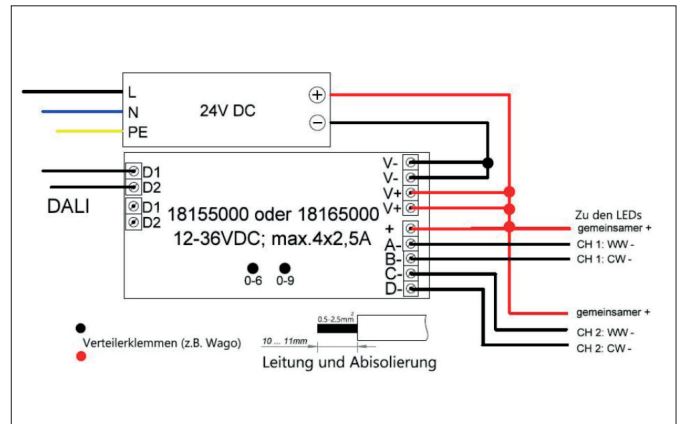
L
N
PE
24V DC
+
−
D1
D2
DALI
D1
D2
V-
V-
V+
V+
18155000 oder 18165000
12-36VDC; max.4x2,5A
+
A-
B-
C-
D-
0-6
0-9
Zu den LEDs
gemeinsamer +
CH 1: WW -
CH 1: CW -
gemeinsamer +
CH 2: WW -
CH 2: CW -
Verteilerklemmen (z.B. Wago)
0.5-2.5mm$^2$
10 ... 11mm
Leitung und Abisolierung